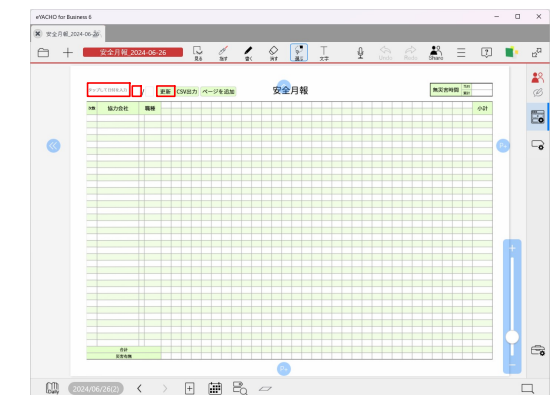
eYACHO for Business 6

安全月報_2024-06-26

安全月報_2024-06-26

見る 指す 書く 消す 選ぶ 文字

Undo Redo Share

タップして日付を入力 / 更新 CSV出力 ページを追加

安全月報

無災害時間

No. 協力会社 職種 小計

合計
延労働数

2024/06/26(2)